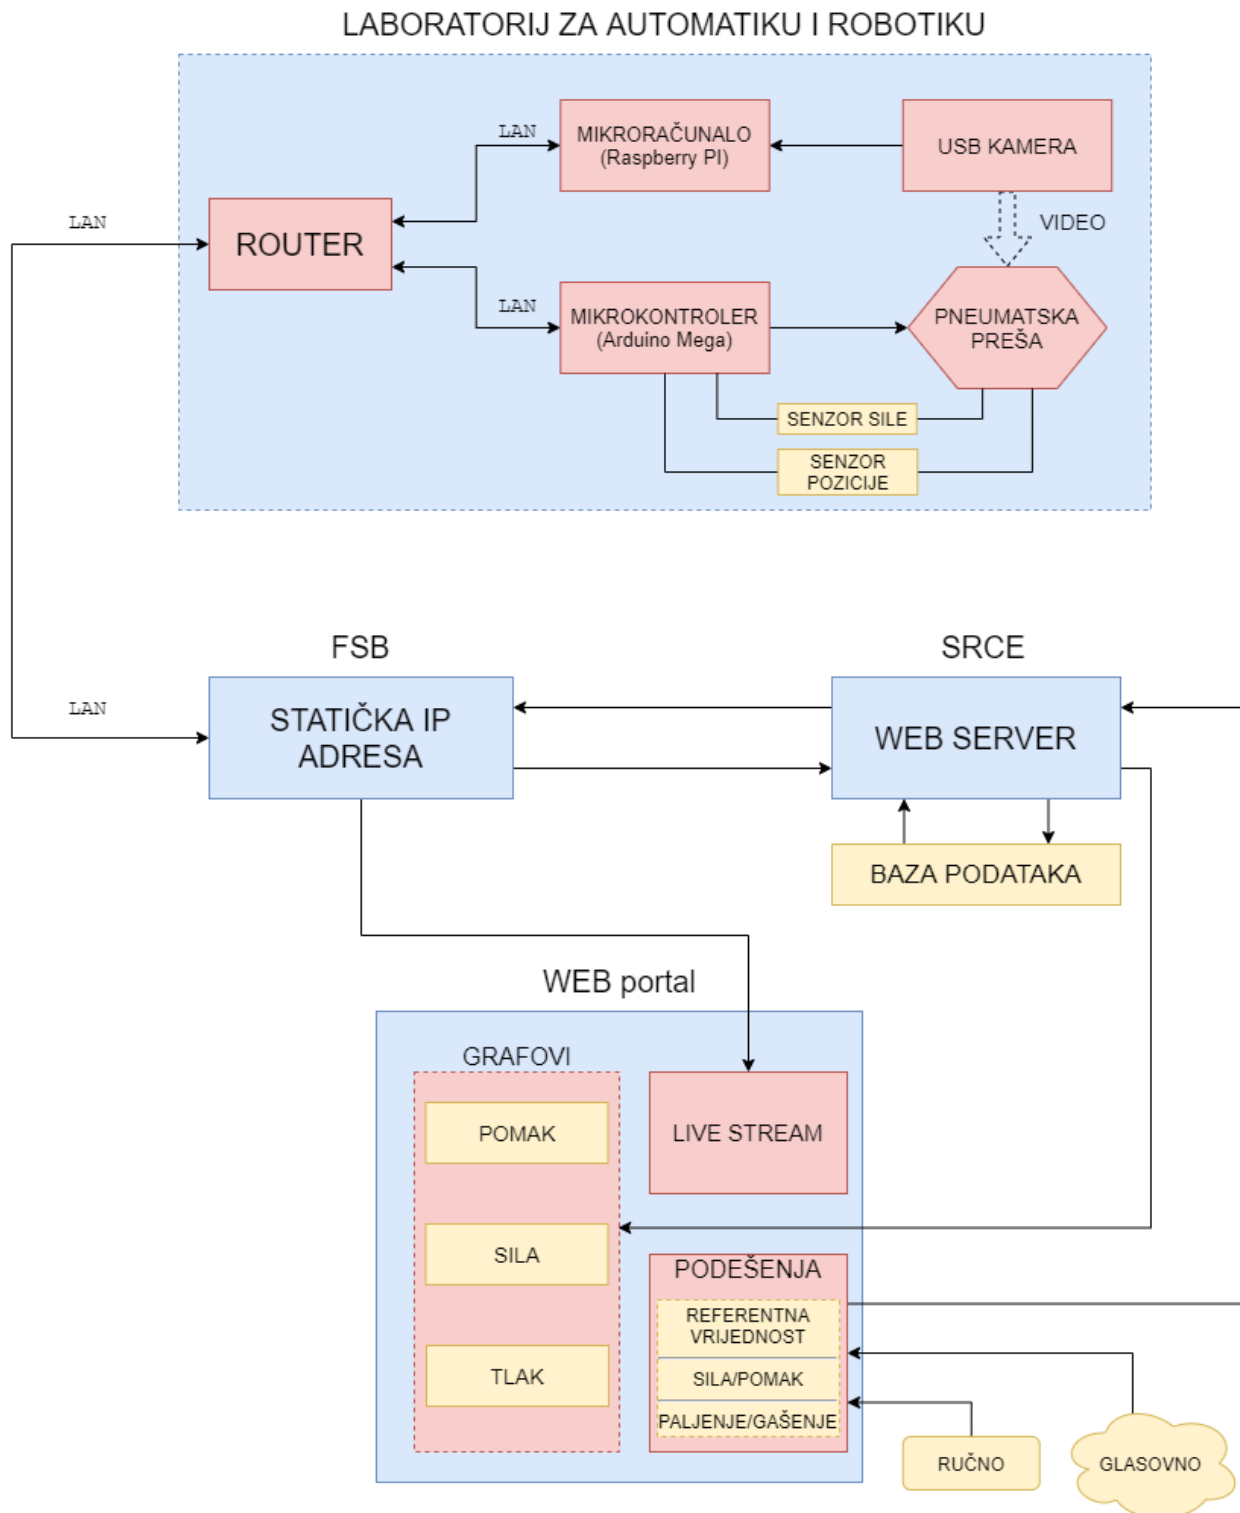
LABORATORIJ ZA AUTOMATIKU I ROBOTIKU

LAN

MIKRORAČUNALO (Raspberry PI)

USB KAMERA

LAN

ROUTER

VIDEO

LAN

MIKROKONTROLER (Arduino Mega)

PNEUMATSKA PREŠA

SENZOR SILE

SENZOR POZICIJE

FSB

SRCE

LAN

STATIČKA IP ADRESA

WEB SERVER

BAZA PODATAKA

WEB portal

GRAFOVI

POMAK

LIVE STREAM

SILA

PODEŠENJA

REFERENTNA VRIJEDNOST

SILA/POMAK

TLAK

PALJENJE/GAŠENJE

RUČNO

GLASOVNO